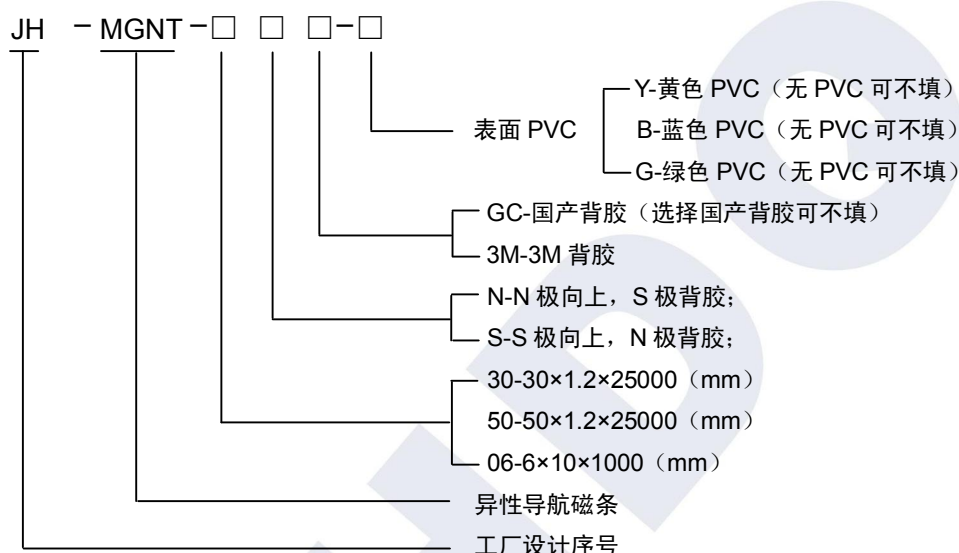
JH －MGNT－□ □ □－□

表面 PVC

Y-黄色 PVC（无 PVC 可不填）
B-蓝色 PVC（无 PVC 可不填）
G-绿色 PVC（无 PVC 可不填）

GC-国产背胶（选择国产背胶可不填）
3M-3M 背胶

N-N 极向上，S 极背胶；
S-S 极向上，N 极背胶；

30-30×1.2×25000（mm）
50-50×1.2×25000（mm）
06-6×10×1000（mm）

异性导航磁条

工厂设计序号